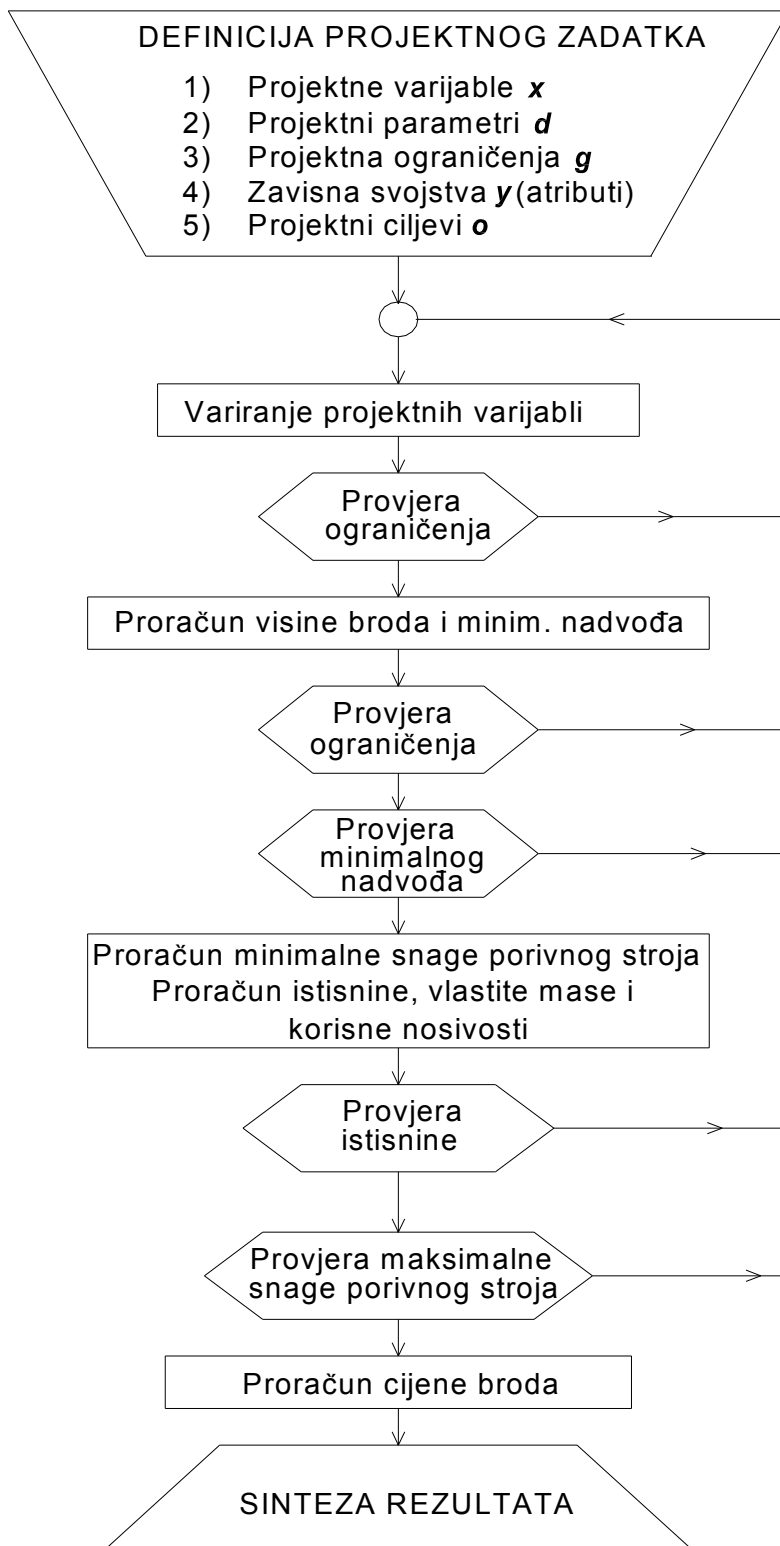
DEFINICIJA PROJEKTNOG ZADATKA

1) Projektne varijable ***x***
2) Projektni parametri ***d***
3) Projektna ograničenja ***g***
4) Zavisna svojstva ***y*** (atributi)
5) Projektni ciljevi ***o***

Variranje projektnih varijabli

Provjera ograničenja

Proračun visine broda i minim. nadvođa

Provjera ograničenja

Provjera minimalnog nadvođa

Proračun minimalne snage porivnog stroja
Proračun istisnine, vlastite mase i korisne nosivosti

Provjera istisnine

Provjera maksimalne snage porivnog stroja

Proračun cijene broda

SINTEZA REZULTATA